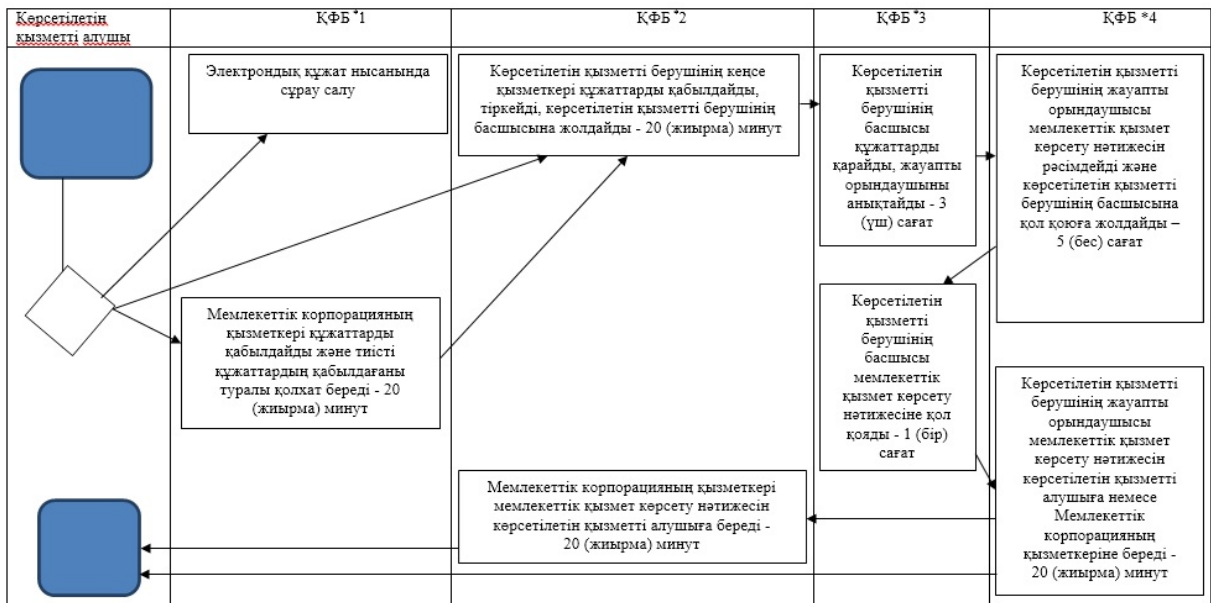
| Көрсетілетін қызметті алушы | ҚФБ *1 | ҚФБ *2 | ҚФБ *3 | ҚФБ *4 |
|---|---|---|---|---|

Электрондық құжат нысанында сұрау салу

Көрсетілетін қызметті берушінің кеңсе қызметкері құжаттарды қабылдайды, тіркейді, көрсетілетін қызметті берушінің басшысына жолдайды - 20 (жиырма) минут

Көрсетілетін қызметті берушінің басшысы құжаттарды қарайды, жауапты орындаушыны анықтайды - 3 (үш) сағат

Көрсетілетін қызметті берушінің жауапты орындаушысы мемлекеттік қызмет көрсету нәтижесін рәсімдейді және көрсетілетін қызметті берушінің басшысына қол қоюға жолдайды – 5 (бес) сағат

Мемлекеттік корпорацияның қызметкері құжаттарды қабылдайды және тиісті құжаттардың қабылдағаны туралы қолхат береді - 20 (жиырма) минут

Көрсетілетін қызметті берушінің басшысы мемлекеттік қызмет көрсету нәтижесіне қол қояды - 1 (бір) сағат

Көрсетілетін қызметті берушінің жауапты орындаушысы мемлекеттік қызмет көрсету нәтижесін көрсетілетін қызметті алушыға немесе Мемлекеттік корпорацияның қызметкеріне береді - 20 (жиырма) минут

Мемлекеттік корпорацияның қызметкері мемлекеттік қызмет көрсету нәтижесін көрсетілетін қызметті алушыға береді - 20 (жиырма) минут